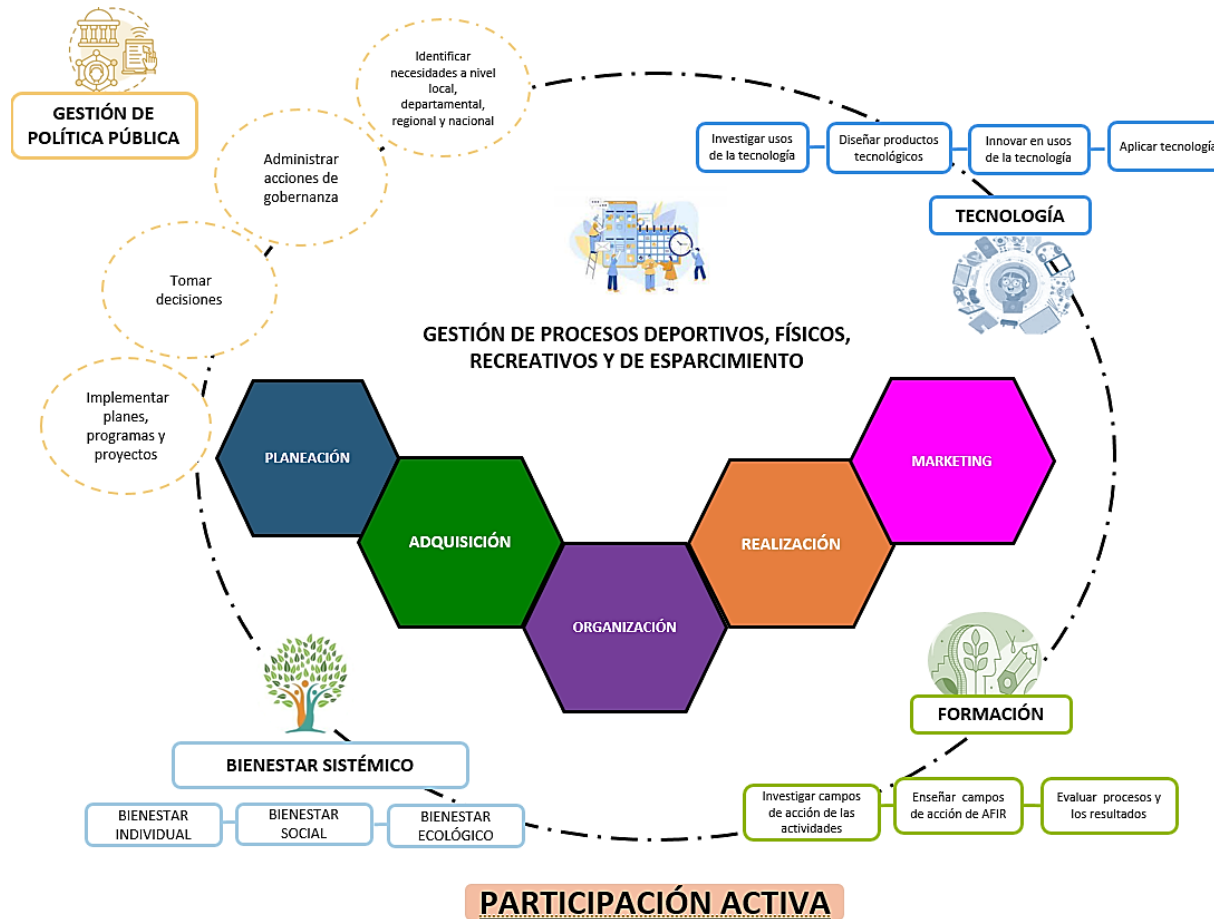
GESTIÓN DE POLÍTICA PÚBLICA

Identificar necesidades a nivel local, departamental, regional y nacional

Administrar acciones de gobernanza

Tomar decisiones

Implementar planes, programas y proyectos

Investigar usos de la tecnología

Diseñar productos tecnológicos

Innovar en usos de la tecnología

Aplicar tecnología

TECNOLOGÍA

GESTIÓN DE PROCESOS DEPORTIVOS, FÍSICOS, RECREATIVOS Y DE ESPARCIMIENTO

PLANEACIÓN

ADQUISICIÓN

ORGANIZACIÓN

REALIZACIÓN

MARKETING

FORMACIÓN

BIENESTAR SISTÉMICO

BIENESTAR INDIVIDUAL

BIENESTAR SOCIAL

BIENESTAR ECOLÓGICO

Investigar campos de acción de las actividades

Enseñar campos de acción de AFIR

Evaluar procesos y los resultados

PARTICIPACIÓN ACTIVA